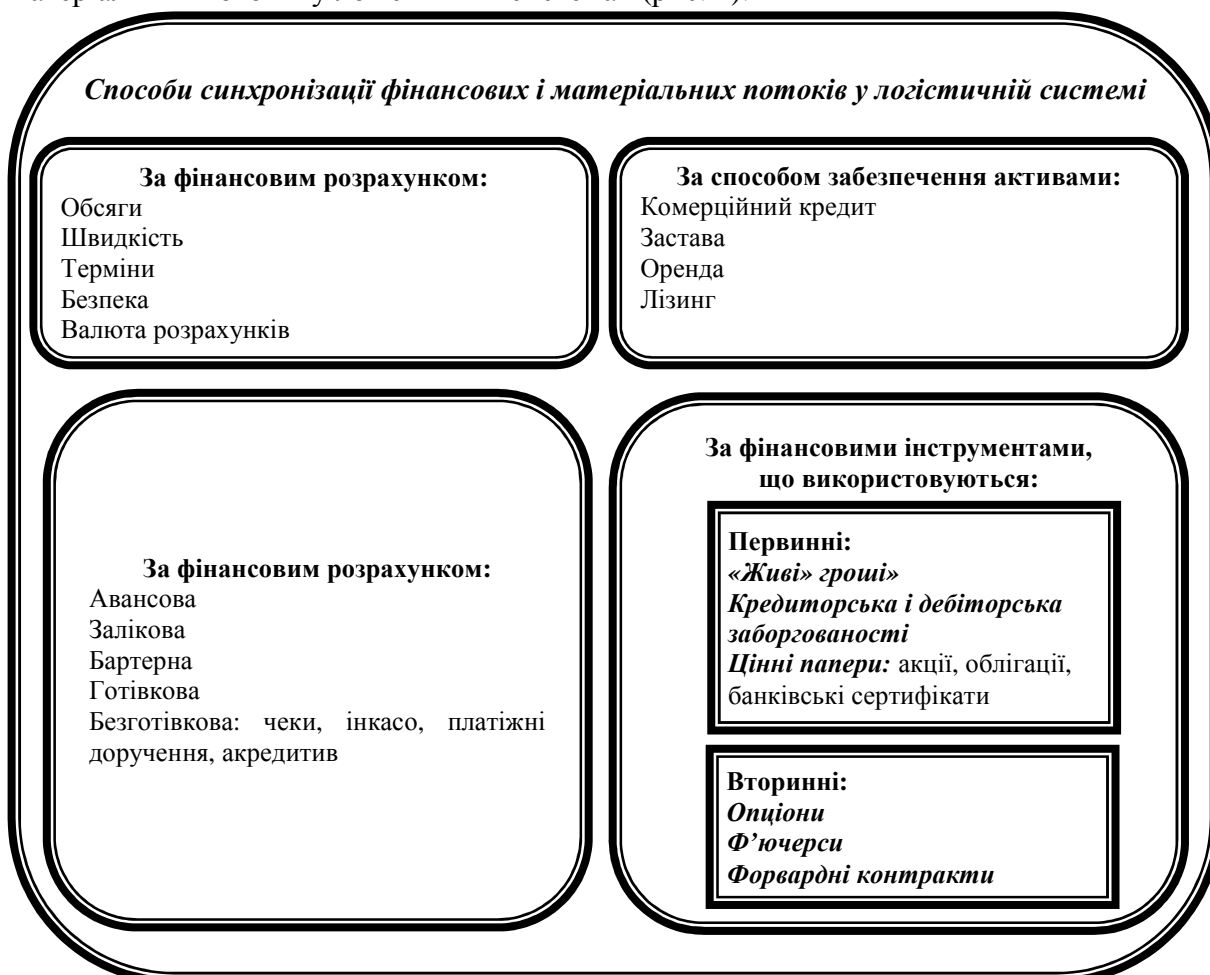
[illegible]

*Способи синхронізації фінансових і матеріальних потоків у логістичній системі*

**За фінансовим розрахунком:**
Обсяги
Швидкість
Терміни
Безпека
Валюта розрахунків

**За способом забезпечення активами:**
Комерційний кредит
Застава
Оренда
Лізинг

**За фінансовим розрахунком:**
Авансова
Залікова
Бартерна
Готівкова
Безготівкова: чеки, інкасо, платіжні доручення, акредитив

**За фінансовими інструментами, що використовуються:**

**Первинні:**
***«Живі» гроші***
***Кредиторська і дебіторська заборгованості***
***Цінні папери:*** акції, облігації, банківські сертифікати

**Вторинні:**
***Опціони***
***Ф'ючерси***
***Форвардні контракти***